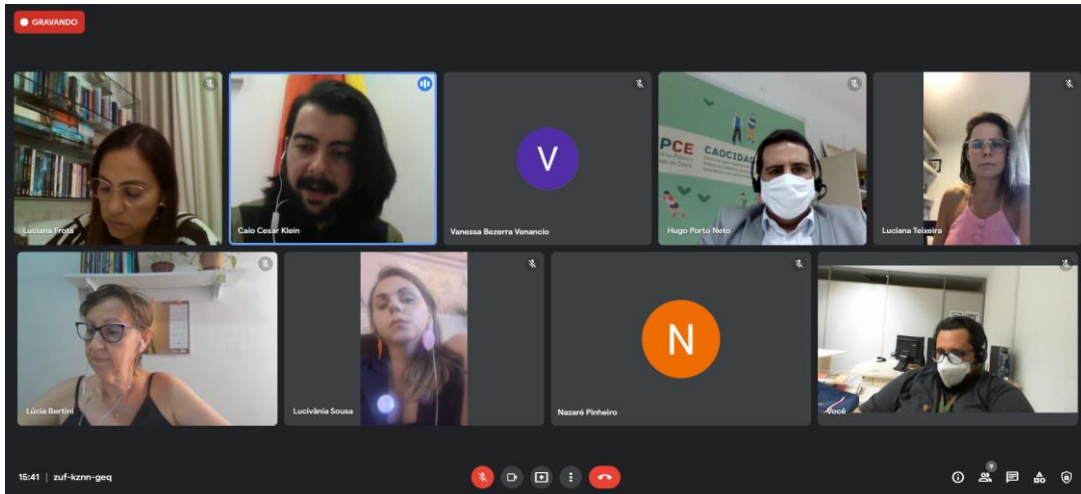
GRAVANDO

Luciana Frota

Caio Cesar Klein

V

Vanessa Bezerra Venancio

PCE CAOCIDADANIA

Hugo Porto Neto

Luciana Teixeira

Lúcia Bertini

Lucivânia Sousa

N

Nazaré Pinheiro

Você

15:41 | zuf-kznn-geq

9